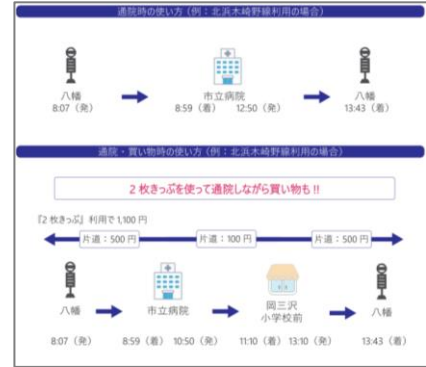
通院時の使い方（例：北浜木崎野線利用の場合）

八幡
8:07（発）

市立病院
8:59（着）　12:50（発）

八幡
13:43（着）

通院・買い物時の使い方（例：北浜木崎野線利用の場合）

2 枚きっぷを使って通院しながら買い物も !!

『2 枚きっぷ』利用で 1,100 円

片道：500 円

片道：100 円

片道：500 円

八幡
8:07（発）

市立病院
8:59（着）10:50（発）

岡三沢
小学校前
11:10（着）13:10（発）

八幡
13:43（着）